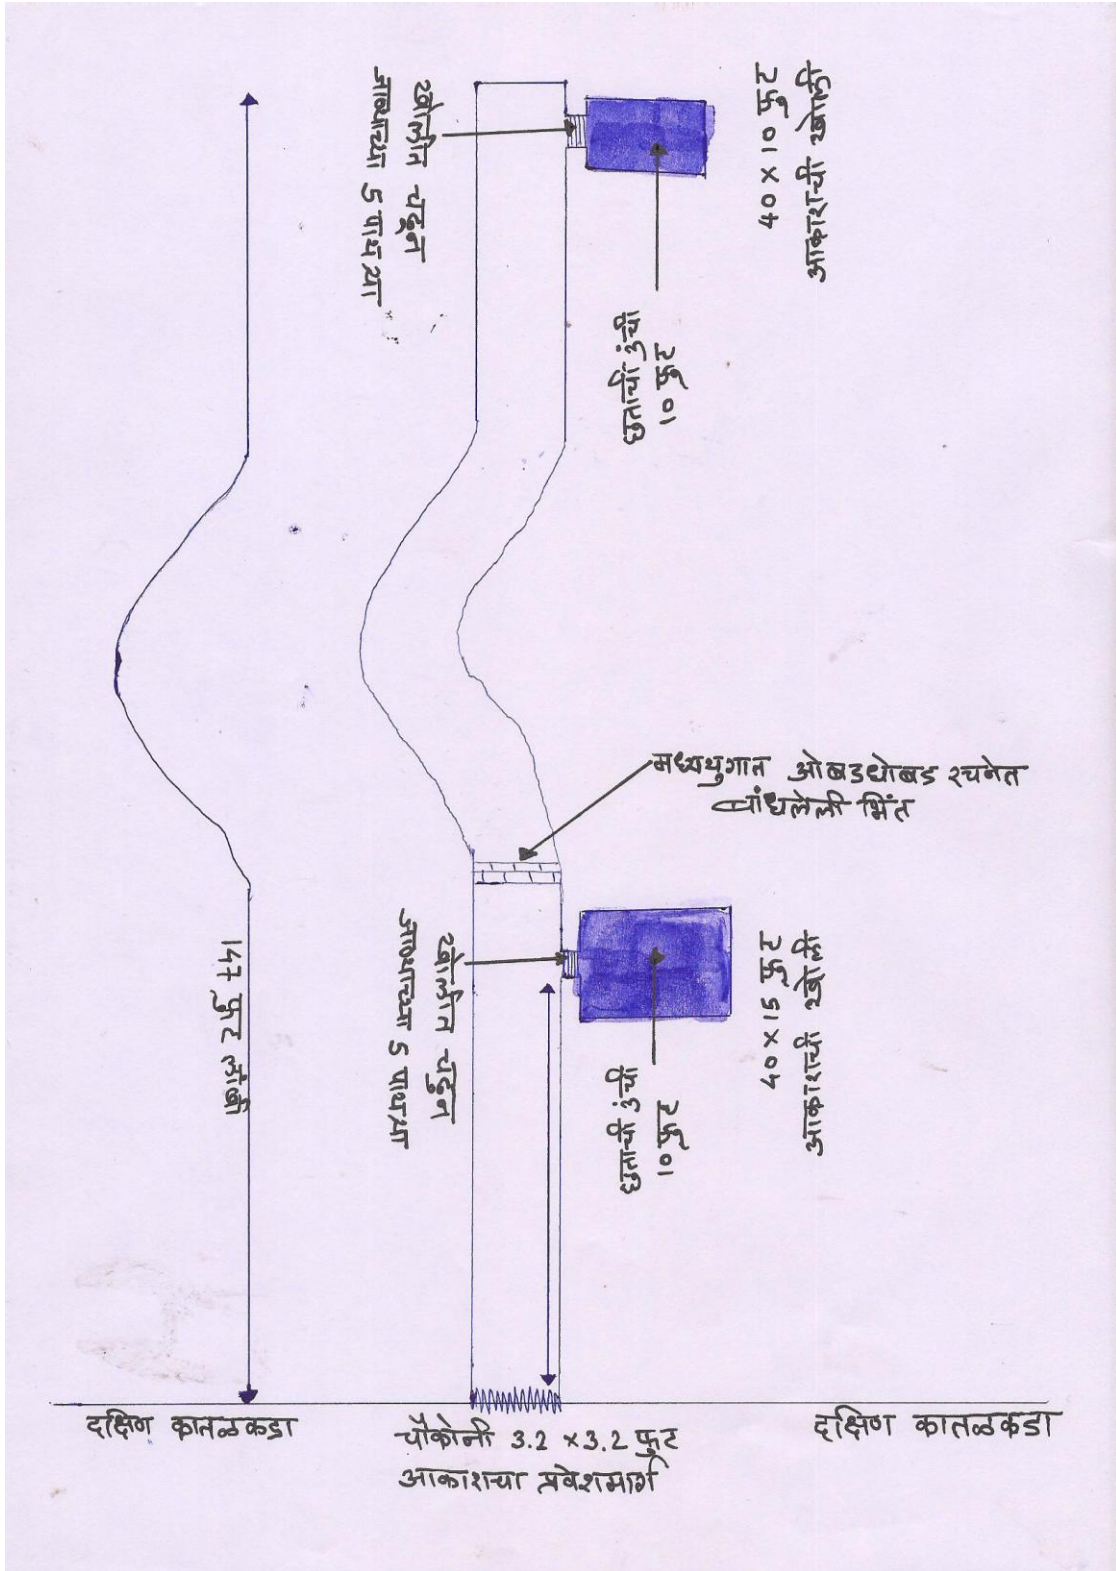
४० × १० फूट आकाराची खोली

छताची उंची १० फूट

खोलीत चढून जाण्याच्या ५ पायऱ्या

मध्ययुगात ओबडधोबड रचनेत बांधलेली भिंत

४० × १५ फूट आकाराची खोली

छताची उंची १० फूट

खोलीत चढून जाण्याच्या ५ पायऱ्या

१४७ फूट लांबी

दक्षिण कातळकडा

चौकोनी 3.2 × 3.2 फूट आकाराचा प्रवेशमार्ग

दक्षिण कातळकडा